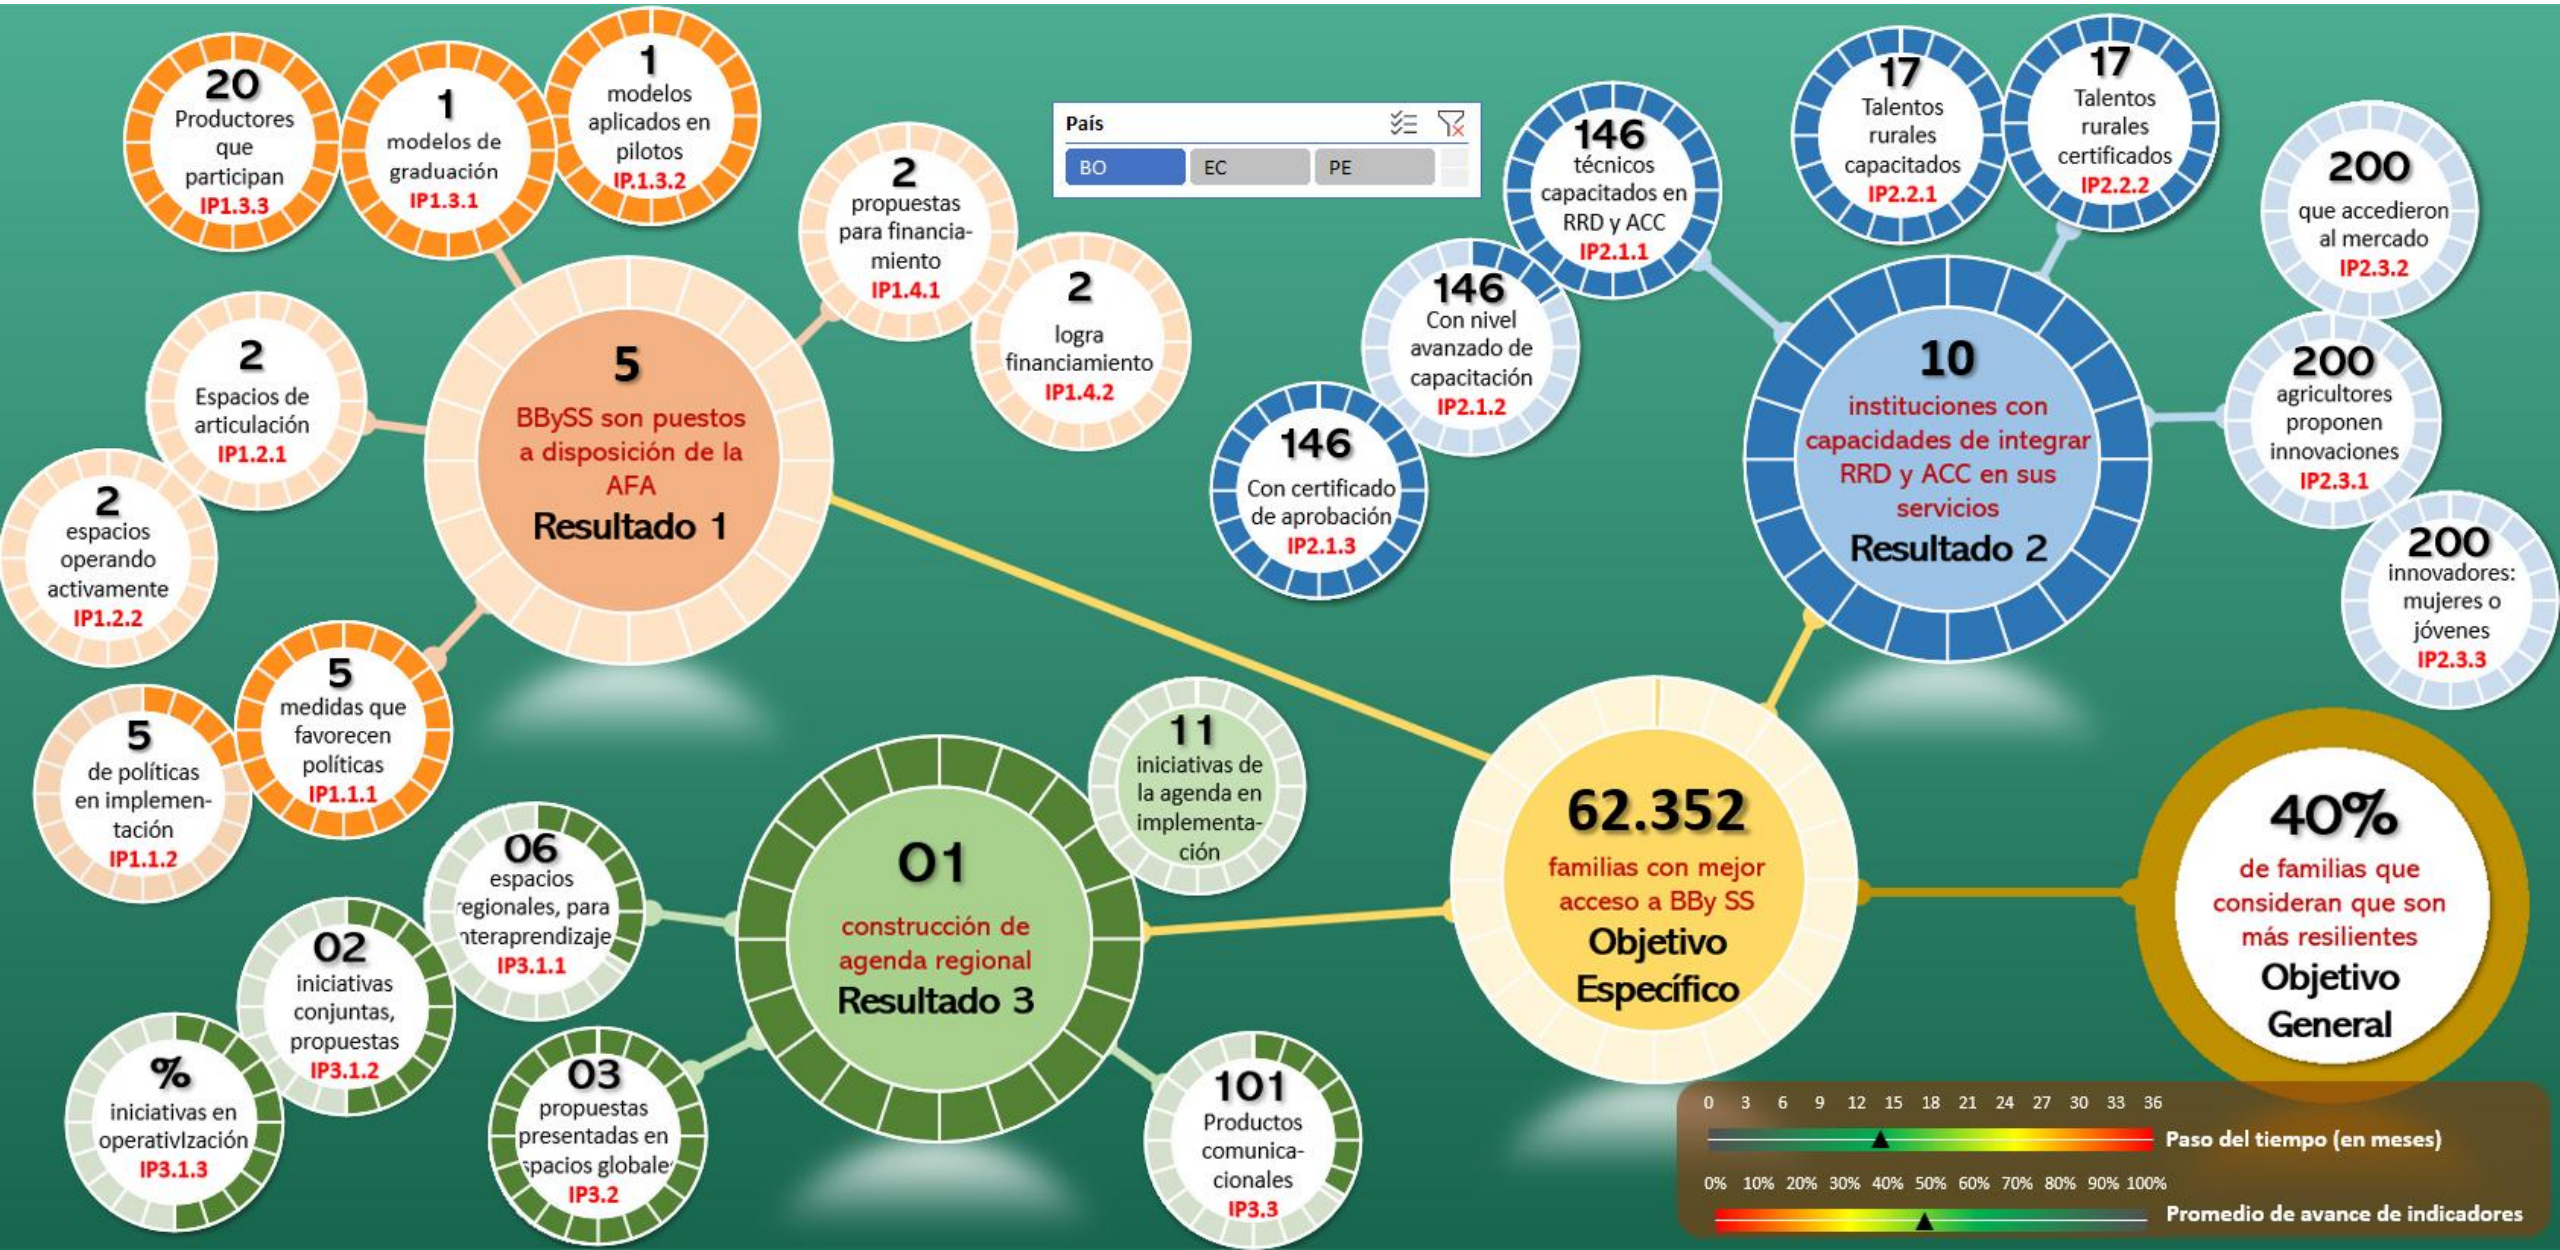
20
Productores que participan
IP1.3.3

1
modelos de graduación
IP1.3.1

1
modelos aplicados en pilotos
IP.1.3.2

País
BO
EC
PE

146
técnicos capacitados en RRD y ACC
IP2.1.1

17
Talentos rurales capacitados
IP2.2.1

17
Talentos rurales certificados
IP2.2.2

200
que accedieron al mercado
IP2.3.2

2
propuestas para financiamiento
IP1.4.1

2
logra financiamiento
IP1.4.2

2
Espacios de articulación
IP1.2.1

5
BBySS son puestos a disposición de la AFA
Resultado 1

2
espacios operando activamente
IP1.2.2

146
Con nivel avanzado de capacitación
IP2.1.2

146
Con certificado de aprobación
IP2.1.3

10
instituciones con capacidades de integrar RRD y ACC en sus servicios
Resultado 2

200
agricultores proponen innovaciones
IP2.3.1

200
innovadores: mujeres o jóvenes
IP2.3.3

5
medidas que favorecen políticas
IP1.1.1

5
de políticas en implementación
IP1.1.2

11
iniciativas de la agenda en implementación

06
espacios regionales, para nteraprendizaje
IP3.1.1

01
construcción de agenda regional
Resultado 3

62.352
familias con mejor acceso a BBy SS
Objetivo Específico

40%
de familias que consideran que son más resilientes
Objetivo General

02
iniciativas conjuntas, propuestas
IP3.1.2

%
iniciativas en operativlzación
IP3.1.3

03
propuestas presentadas en spacios globale
IP3.2

101
Productos comunicacionales
IP3.3

0 3 6 9 12 15 18 21 24 27 30 33 36
Paso del tiempo (en meses)
0% 10% 20% 30% 40% 50% 60% 70% 80% 90% 100%
Promedio de avance de indicadores